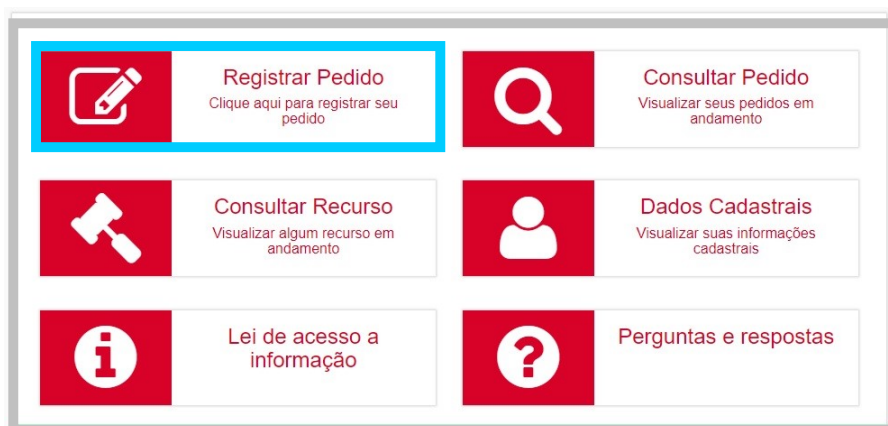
Registrar Pedido
Clique aqui para registrar seu pedido

Consultar Pedido
Visualizar seus pedidos em andamento

Consultar Recurso
Visualizar algum recurso em andamento

Dados Cadastrais
Visualizar suas informações cadastrais

Lei de acesso a informação

Perguntas e respostas